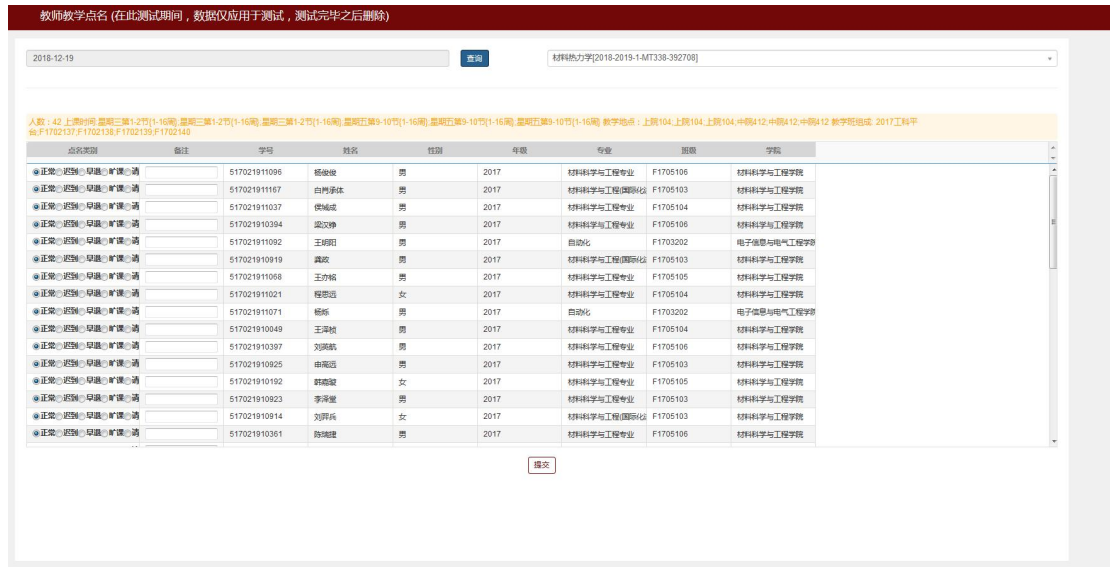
教师教学点名 (在此测试期间，数据仅应用于测试，测试完毕之后删除)

2018-12-19

查询

材料热力学[2018-2019-1-MT338-392708]

人数：42 上课时间:星期三第1-2节{1-16周};星期三第1-2节{1-16周};星期三第1-2节{1-16周};星期五第9-10节{1-16周};星期五第9-10节{1-16周};星期五第9-10节{1-16周} 教学地点：上院104;上院104;上院104;中院412;中院412;中院412 教学班组成: 2017工科平台;F1702137;F1702138;F1702139;F1702140

| 点名类别 | 备注 | 学号 | 姓名 | 性别 | 年级 | 专业 | 班级 | 学院 |
|---|---|---|---|---|---|---|---|---|
| 正常 迟到 早退 旷课 请 | | 517021911096 | 杨俊俊 | 男 | 2017 | 材料科学与工程专业 | F1705106 | 材料科学与工程学院 |
| 正常 迟到 早退 旷课 请 | | 517021911167 | 白尚泽体 | 男 | 2017 | 材料科学与工程(国际化 | F1705103 | 材料科学与工程学院 |
| 正常 迟到 早退 旷课 请 | | 517021911037 | 俣城成 | 男 | 2017 | 材料科学与工程专业 | F1705104 | 材料科学与工程学院 |
| 正常 迟到 早退 旷课 请 | | 517021910394 | 梁汉铮 | 男 | 2017 | 材料科学与工程专业 | F1705106 | 材料科学与工程学院 |
| 正常 迟到 早退 旷课 请 | | 517021911092 | 王明阳 | 男 | 2017 | 自动化 | F1703202 | 电子信息与电气工程学院 |
| 正常 迟到 早退 旷课 请 | | 517021910919 | 龚政 | 男 | 2017 | 材料科学与工程(国际化 | F1705103 | 材料科学与工程学院 |
| 正常 迟到 早退 旷课 请 | | 517021911068 | 王亦裕 | 男 | 2017 | 材料科学与工程专业 | F1705105 | 材料科学与工程学院 |
| 正常 迟到 早退 旷课 请 | | 517021911021 | 程思远 | 女 | 2017 | 材料科学与工程专业 | F1705104 | 材料科学与工程学院 |
| 正常 迟到 早退 旷课 请 | | 517021911071 | 杨烁 | 男 | 2017 | 自动化 | F1703202 | 电子信息与电气工程学院 |
| 正常 迟到 早退 旷课 请 | | 517021910049 | 王泽楷 | 男 | 2017 | 材料科学与工程专业 | F1705104 | 材料科学与工程学院 |
| 正常 迟到 早退 旷课 请 | | 517021910397 | 刘英航 | 男 | 2017 | 材料科学与工程专业 | F1705106 | 材料科学与工程学院 |
| 正常 迟到 早退 旷课 请 | | 517021910925 | 由高远 | 男 | 2017 | 材料科学与工程专业 | F1705103 | 材料科学与工程学院 |
| 正常 迟到 早退 旷课 请 | | 517021910192 | 韩嘉凝 | 女 | 2017 | 材料科学与工程专业 | F1705105 | 材料科学与工程学院 |
| 正常 迟到 早退 旷课 请 | | 517021910923 | 李泽堂 | 男 | 2017 | 材料科学与工程专业 | F1705103 | 材料科学与工程学院 |
| 正常 迟到 早退 旷课 请 | | 517021910914 | 刘羿兵 | 女 | 2017 | 材料科学与工程(国际化 | F1705103 | 材料科学与工程学院 |
| 正常 迟到 早退 旷课 请 | | 517021910361 | 陈瑞捷 | 男 | 2017 | 材料科学与工程专业 | F1705106 | 材料科学与工程学院 |

提交